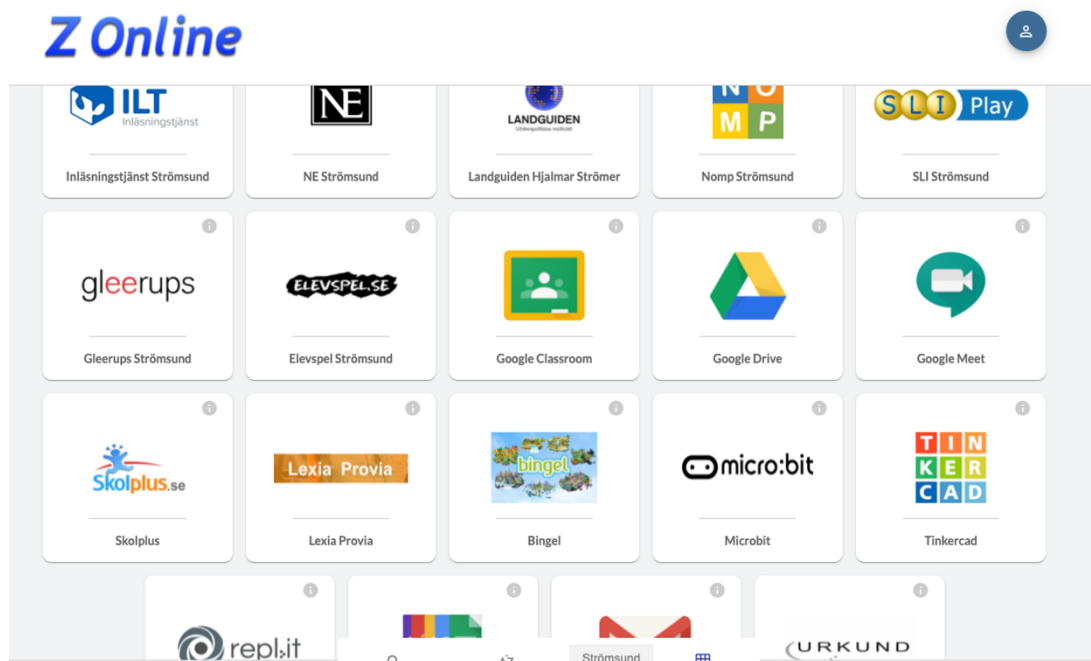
Z Online

ILT Inläsningstjänst
Inläsningstjänst Strömsund

NE
NE Strömsund

LANDGUIDEN
Landguiden Hjalmar Strömer

N O M P
Nomp Strömsund

SLI Play
SLI Strömsund

gleerups
Gleerups Strömsund

ELEVSPEL.SE
Elevspel Strömsund

Google Classroom

Google Drive

Google Meet

Skolplus.se
Skolplus

Lexia Provia
Lexia Provia

bingel
Bingel

micro:bit
Microbit

TIN KER CAD
Tinkercad

repl.it

URKUND

AZ
Strömsund